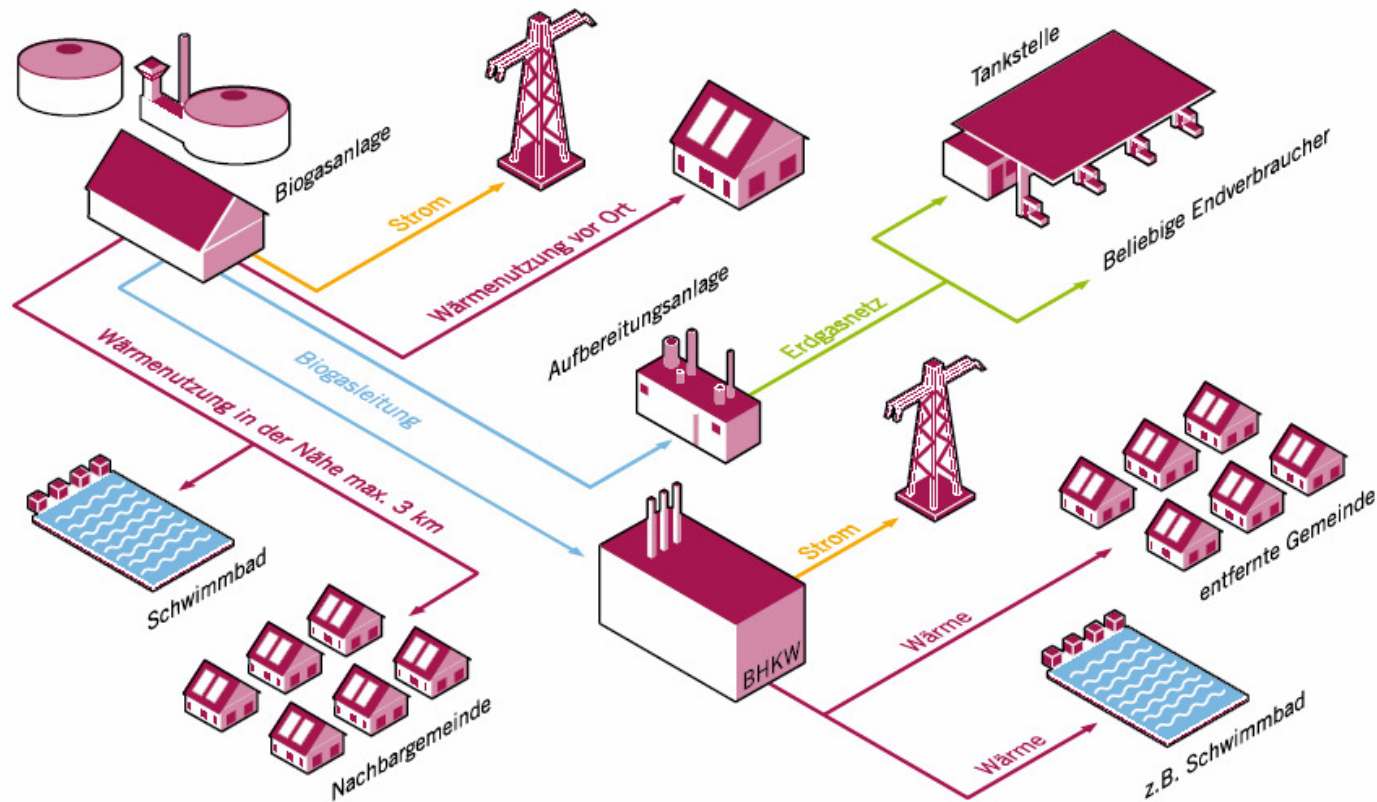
Biogasanlage

Strom

Wärmenutzung vor Ort

Tankstelle

Beliebige Endverbraucher

Erdgasnetz

Aufbereitungsanlage

Biogasleitung

Wärmenutzung in der Nähe max. 3 km

Schwimmbad

Nachbargemeinde

Strom

BHKW

Wärme

Wärme

entfernte Gemeinde

z.B. Schwimmbad